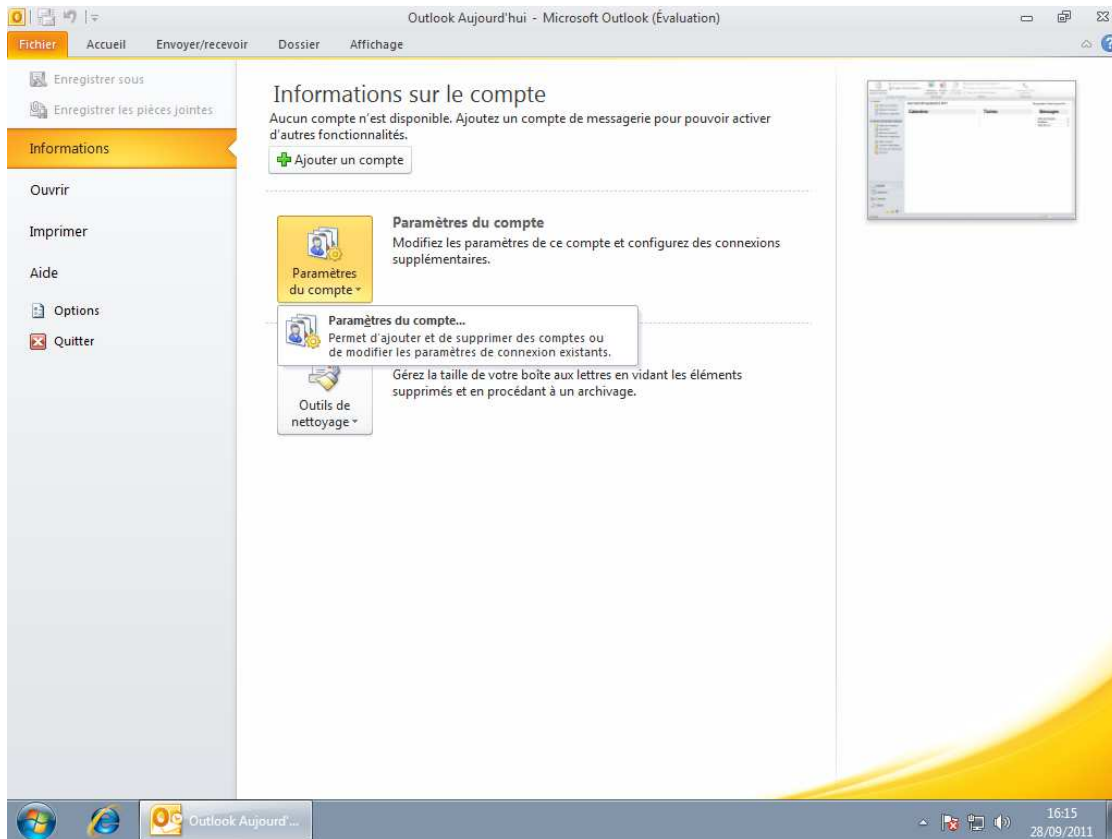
Outlook Aujourd'hui - Microsoft Outlook (Évaluation)

Fichier Accueil Envoyer/recevoir Dossier Affichage

Enregistrer sous
Enregistrer les pièces jointes
Informations
Ouvrir
Imprimer
Aide
Options
Quitter

Informations sur le compte
Aucun compte n'est disponible. Ajoutez un compte de messagerie pour pouvoir activer d'autres fonctionnalités.

Ajouter un compte

Paramètres du compte
Modifiez les paramètres de ce compte et configurez des connexions supplémentaires.

Paramètres du compte

Paramètres du compte...
Permet d'ajouter et de supprimer des comptes ou de modifier les paramètres de connexion existants.

Gérez la taille de votre boîte aux lettres en vidant les éléments supprimés et en procédant à un archivage.

Outils de nettoyage

Outlook Aujourd'...

16:15
28/09/2011